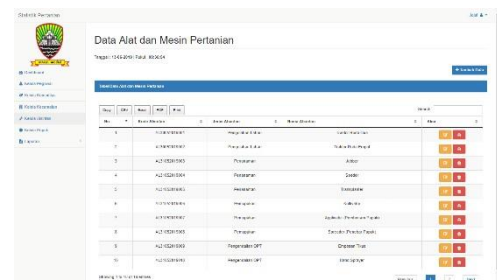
Statistik Pertanian

Admin

Dashboard

Data Alat dan Mesin Pertanian

Tanggal : 13-06-2019 | Pukul : 09:36:54

+ Tambah Data

Data Alat dan Mesin Pertanian

Copy CSV Excel PDF Print

Search:

| No. | Kode Alsintan | Jenis Alsintan | Nama Alsintan | Aksi |
|---|---|---|---|---|
| 1 | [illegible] | Pengolahan Tanah | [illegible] | |
| 2 | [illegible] | Pengolahan Tanah | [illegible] | |
| 3 | ALS-0528-0003 | Penanaman | Atabot | |
| 4 | ALS-0528-0004 | Penanaman | Seeder | |
| 5 | ALS-0528-0005 | Penanaman | Transplanter | |
| 6 | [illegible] | Pengairan | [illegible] | |
| 7 | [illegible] | Pengairan | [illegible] | |
| 8 | ALS-0528-0008 | Pengairan | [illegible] | |
| 9 | ALS-0528-0009 | Pengendalian OPT | Sprayer Truk | |
| 10 | ALS-0528-0010 | Pengendalian OPT | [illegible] | |

Showing 1 to 10 of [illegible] entries

Previous 1 2 Next